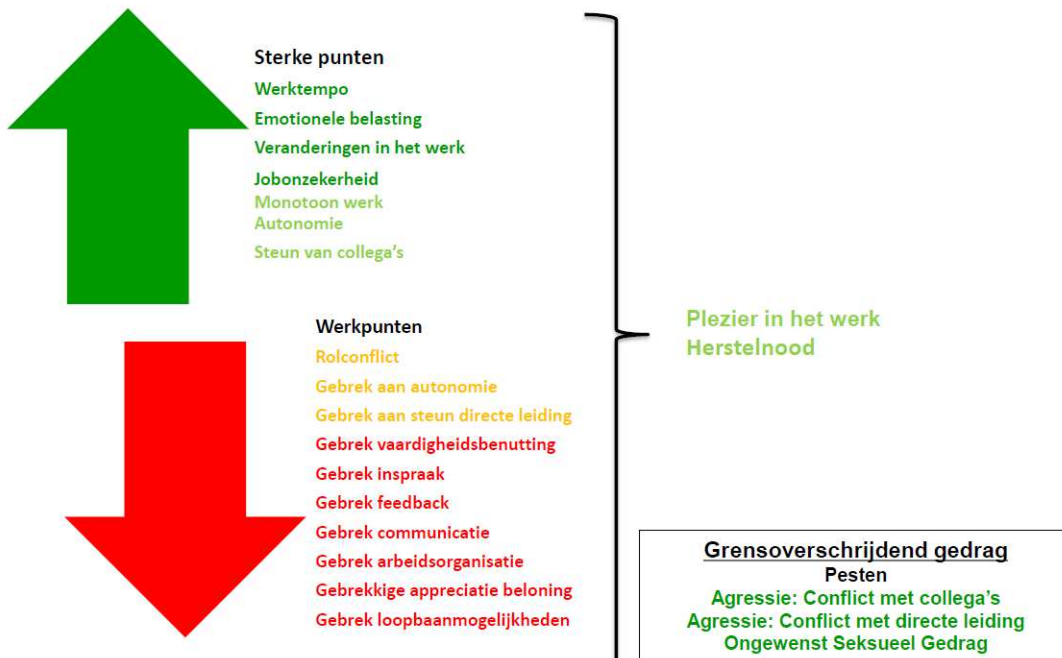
Sterke punten
Werktempo
Emotionele belasting
Veranderingen in het werk
Jobonzekerheid
Monotoon werk
Autonomie
Steun van collega's

Werkpunten
Rolconflict
Gebrek aan autonomie
Gebrek aan steun directe leiding
Gebrek vaardigheidsbenutting
Gebrek inspraak
Gebrek feedback
Gebrek communicatie
Gebrek arbeidsorganisatie
Gebrekkige appreciatie beloning
Gebrek loopbaanmogelijkheden

Plezier in het werk
Herstelnood

Grensoverschrijdend gedrag
Pesten
Agressie: Conflict met collega's
Agressie: Conflict met directe leiding
Ongewenst Seksueel Gedrag